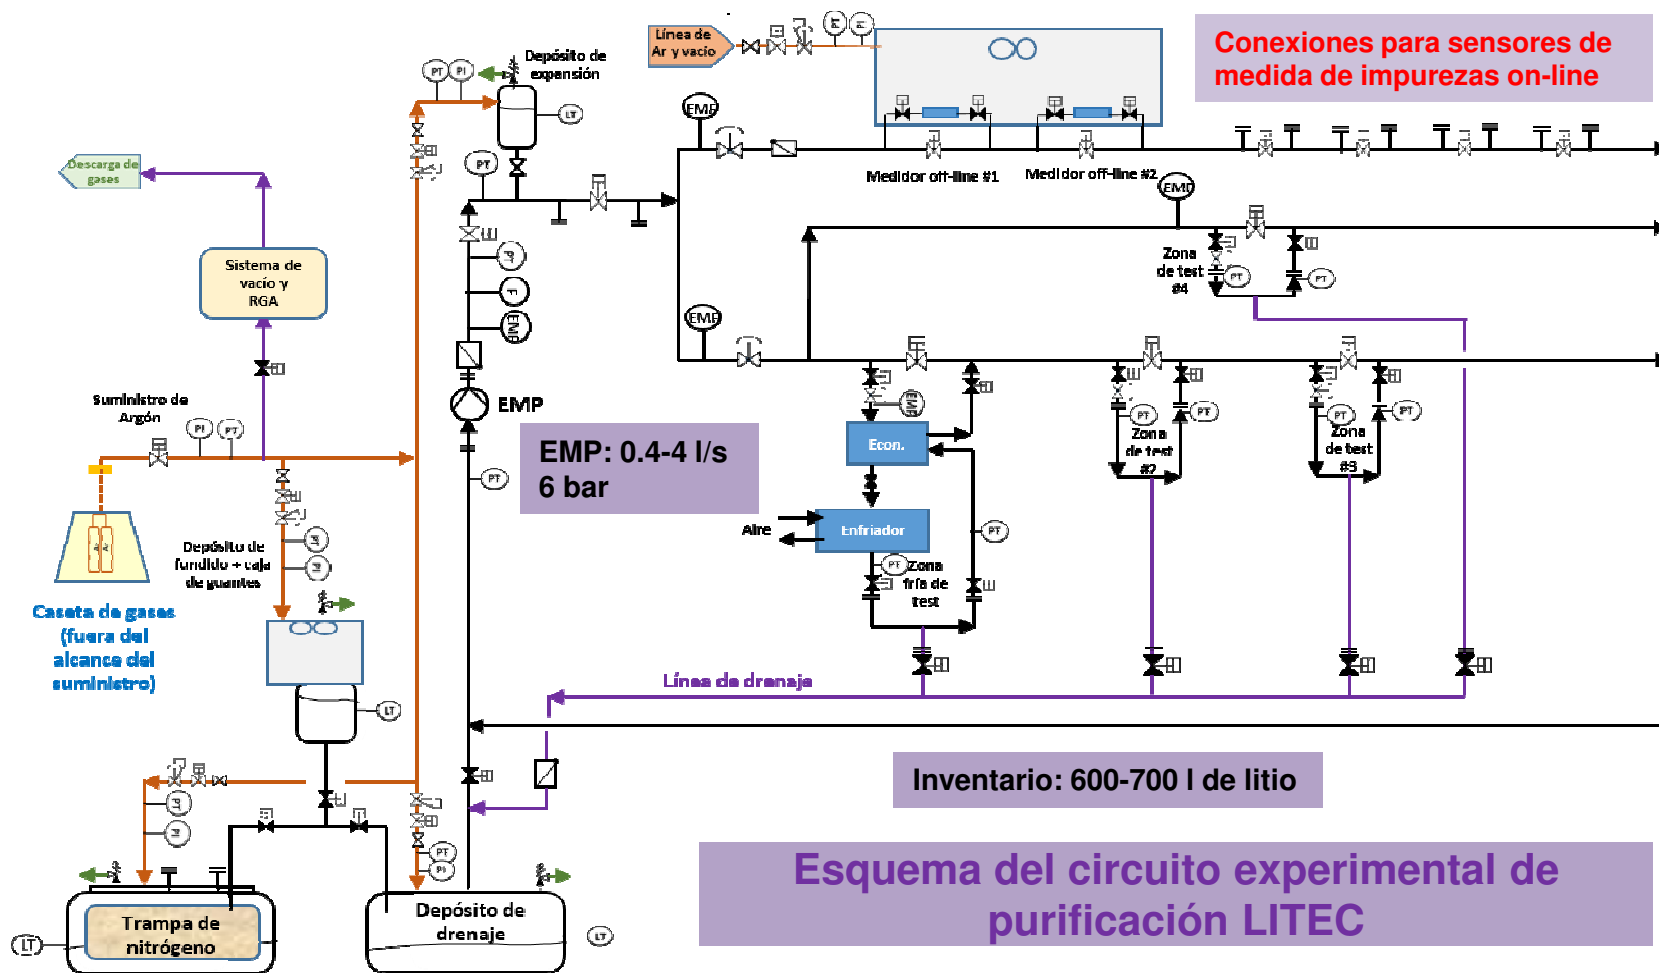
Conexiones para sensores de medida de impurezas on-line

Línea de Ar y vacío

Depósito de expansión

PT PI

LT

Descarga de gases

Sistema de vacío y RGA

EMP

Medidor off-line #1

Medidor off-line #2

EMP

Zona de test #4

PT

PT

EMP

EMP

PT

F

EMP

Suministro de Argón

PI PT

EMP

EMP: 0.4-4 l/s
6 bar

PT

Econ.

Zona de test #2

PT PT

Zona de test #3

PT PT

Aire

Enfriador

PT

PT Zona fría de test

Depósito de fundido + caja de guantes

Caseta de gases (fuera del alcance del suministro)

LT

Línea de drenaje

Inventario: 600-700 l de litio

PT PI

Trampa de nitrógeno

LT

Depósito de drenaje

LT

Esquema del circuito experimental de purificación LITEC